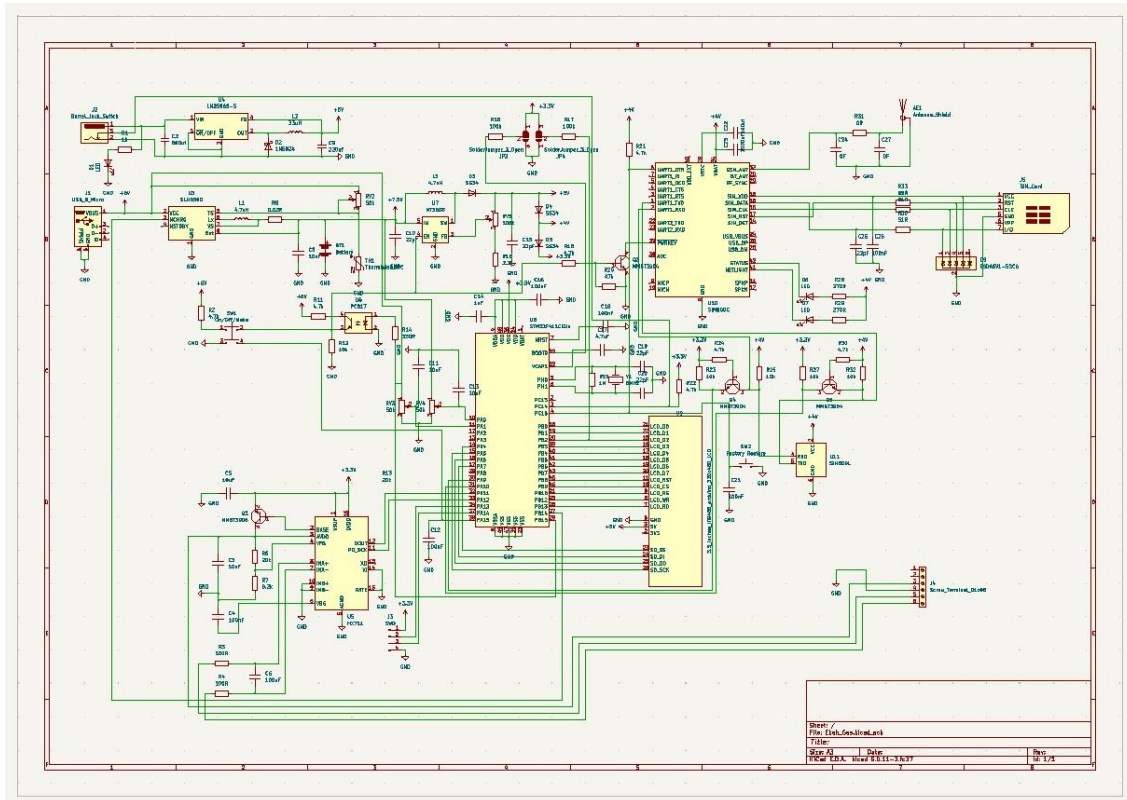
1 2 3 4 5 6 7 8 9
A B C D E F

J2
Barrel_Jack_Switch
U4
LM2596S-5
L2
33uH
+5V
C2
680uF
C9
220uF
D2
1N5824
GND

J1
USB_B_Micro
VBUS
D-
D+
ID
GND
+5V
U3
SLM6500
L1
4.7uH
R6
0.03R
RV2
50k
BT1
3.6V
TH1
Thermistor_NTC
C8
10uF

L3
4.7uH
D3
SS34
U7
MT3608
C10
22uF
RV3
500k
C13
22uF
D4
SS34
D5
SS34
+5V
+4V
+3.3V

R18
100k
R17
100k
SolderJumper_2_Open
JP3
SolderJumper_3_Open
JP4
+3.3V

R21
4.7k
+4V
C22
C23
U10
SIM800C
GND
R31
0R
AE1
Antenna_Shield
C24
0F
C27
0F
GND
J5
SIM_Card
R33
22R
R32
22R
C26
22pF
C25
100nF
U9
SMF05C-5SC6
VCC
RST
CLK
GND
VPP
I/O

R2
SW1
On/Off/Wake
GND
+5V
R11
4.7k
U6
PC817
R12
10k
GND
R14
100R
C11
10uF
C14
1uF
RV5
50k
RV4
50k
C15
10uF
U8
STM32F411CEUx
NRST
BOOT0
VCAP1
PH0
PH1
PC13
PC14
PC15
C16
100nF
C18
100nF
C17
4.7uF
C19
22pF
C20
22pF
Y1
8MHz
R19
1M
R20
47k
Q2
MMBT3904
C21
100nF

R24
4.7k
R23
10k
Q4
MMBT3904
R25
10k
R27
10k
R30
4.7k
R32
10k
Q5
MMBT3904
+3.3V
+5V
+4V

Q6
LED
D7
LED
R28
270R
R29
270R

SW2
Factory Restore
U11
SIM800L

C5
10uF
R5
Q3
MMBT3906
+3.3V
R13
22k
C3
10uF
R6
22k
R7
8.2k
C4
100nF
U5
HX711
GND
C12
100nF
GND

U2
3.5_inches_(480x320)_ILI9486_LCD
LCD_D0
LCD_D1
LCD_D2
LCD_D3
LCD_D4
LCD_D5
LCD_D6
LCD_D7
LCD_RST
LCD_CS
LCD_RS
LCD_WR
LCD_RD
GND
5V
3V3
SD_SS
SD_DI
SD_DO
SD_SCK

J3
SWD
+3.3V
GND

J4
Screw_Terminal_01x06
GND

R3
100R
R4
100R
C6
100nF

Sheet: /
File: Dish_Gsm.kicad_sch
Title:
Size: A3
Date:
KiCad E.D.A. kicad 6.0.11-2.fc37
Rev:
Id: 1/1